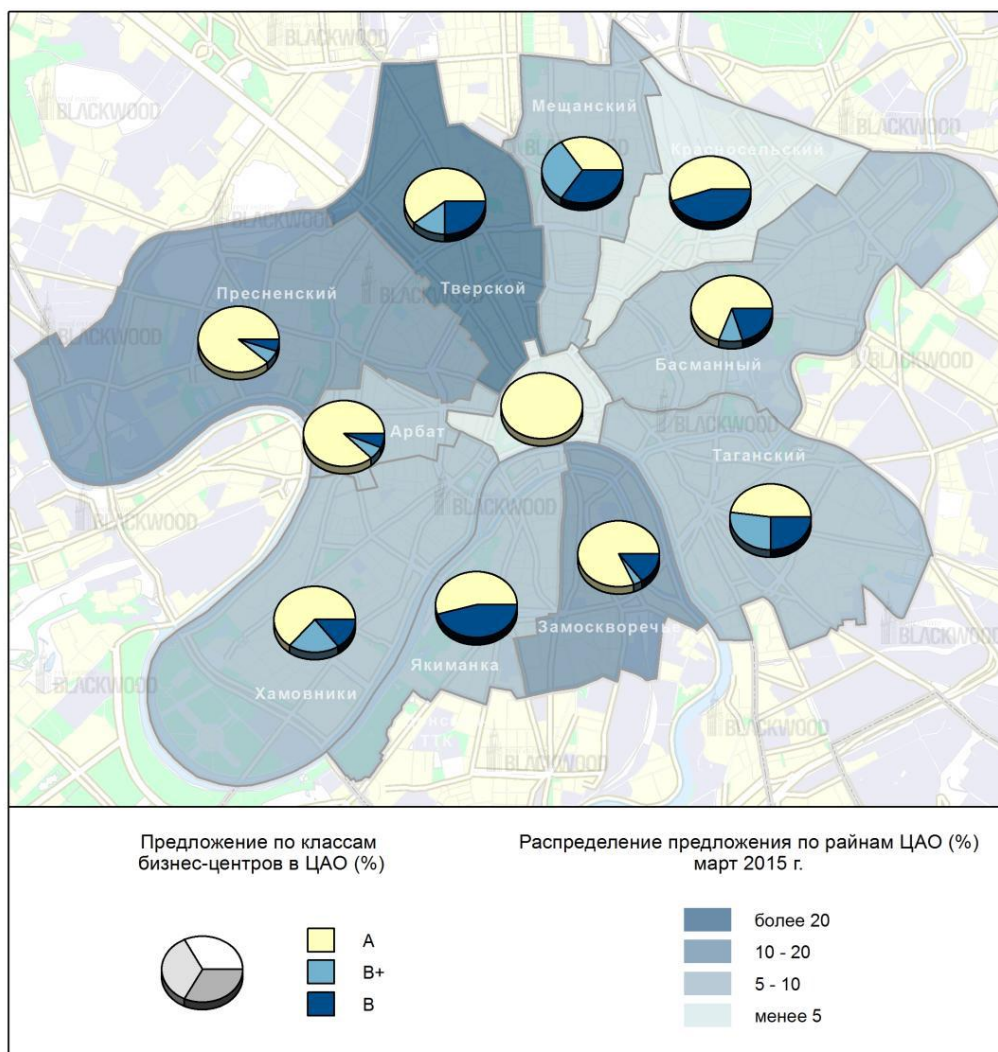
BLACKWOOD

BLACKWOOD

BLACKWOOD

BLACKWOOD

Мещанский

Красносельский

Тверской

Пресненский

Басманный

Арбат

Таганский

Замоскворечье

Якиманка

Хамовники

BLACKWOOD

BLACKWOOD

BLACKWOOD

BLACKWOOD

BLACKWOOD

BLACKWOOD

BLACKWOOD

BLACKWOOD

BLACKWOOD

BLACKWOOD

ТТК

Предложение по классам бизнес-центров в ЦАО (%)

A

B+

B

Распределение предложения по райнам ЦАО (%) март 2015 г.

более 20

10 - 20

5 - 10

менее 5